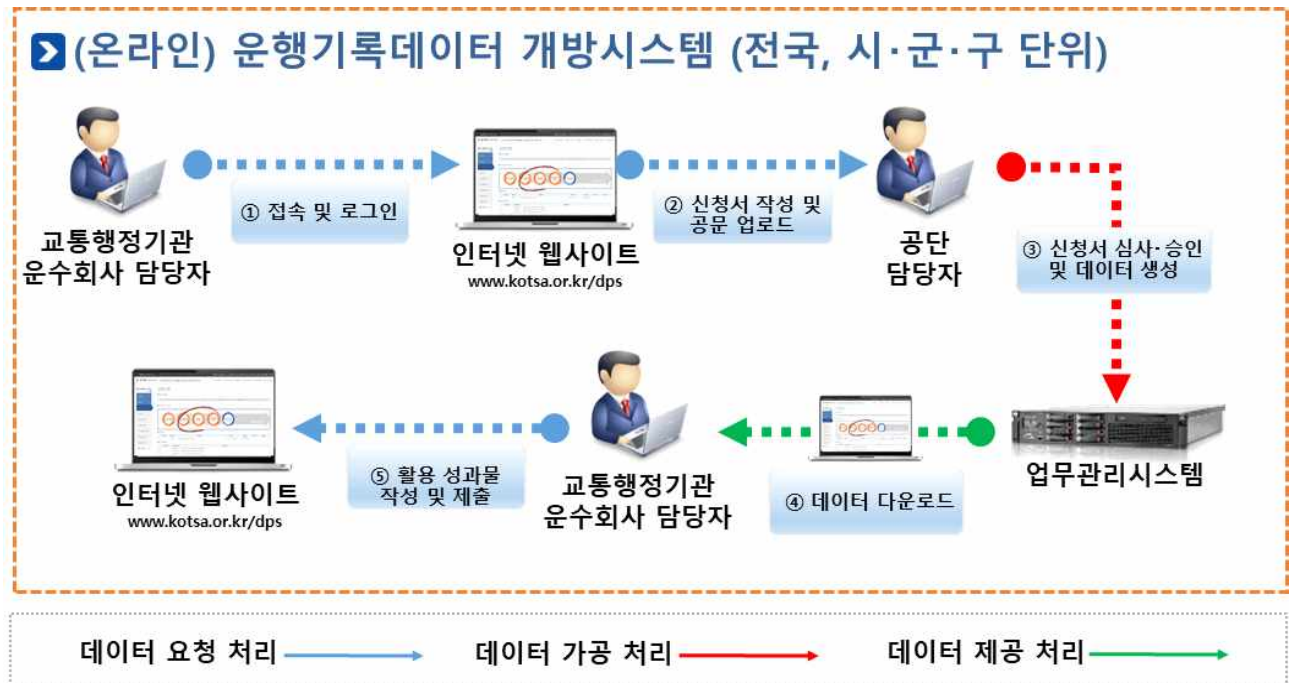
(온라인) 운행기록데이터 개방시스템 (전국, 시·군·구 단위)

교통행정기관
운수회사 담당자

① 접속 및 로그인

인터넷 웹사이트
www.kotsa.or.kr/dps

② 신청서 작성 및 공문 업로드

공단
담당자

③ 신청서 심사·승인 및 데이터 생성

업무관리시스템

④ 데이터 다운로드

교통행정기관
운수회사 담당자

⑤ 활용 성과물 작성 및 제출

인터넷 웹사이트
www.kotsa.or.kr/dps

데이터 요청 처리

데이터 가공 처리

데이터 제공 처리